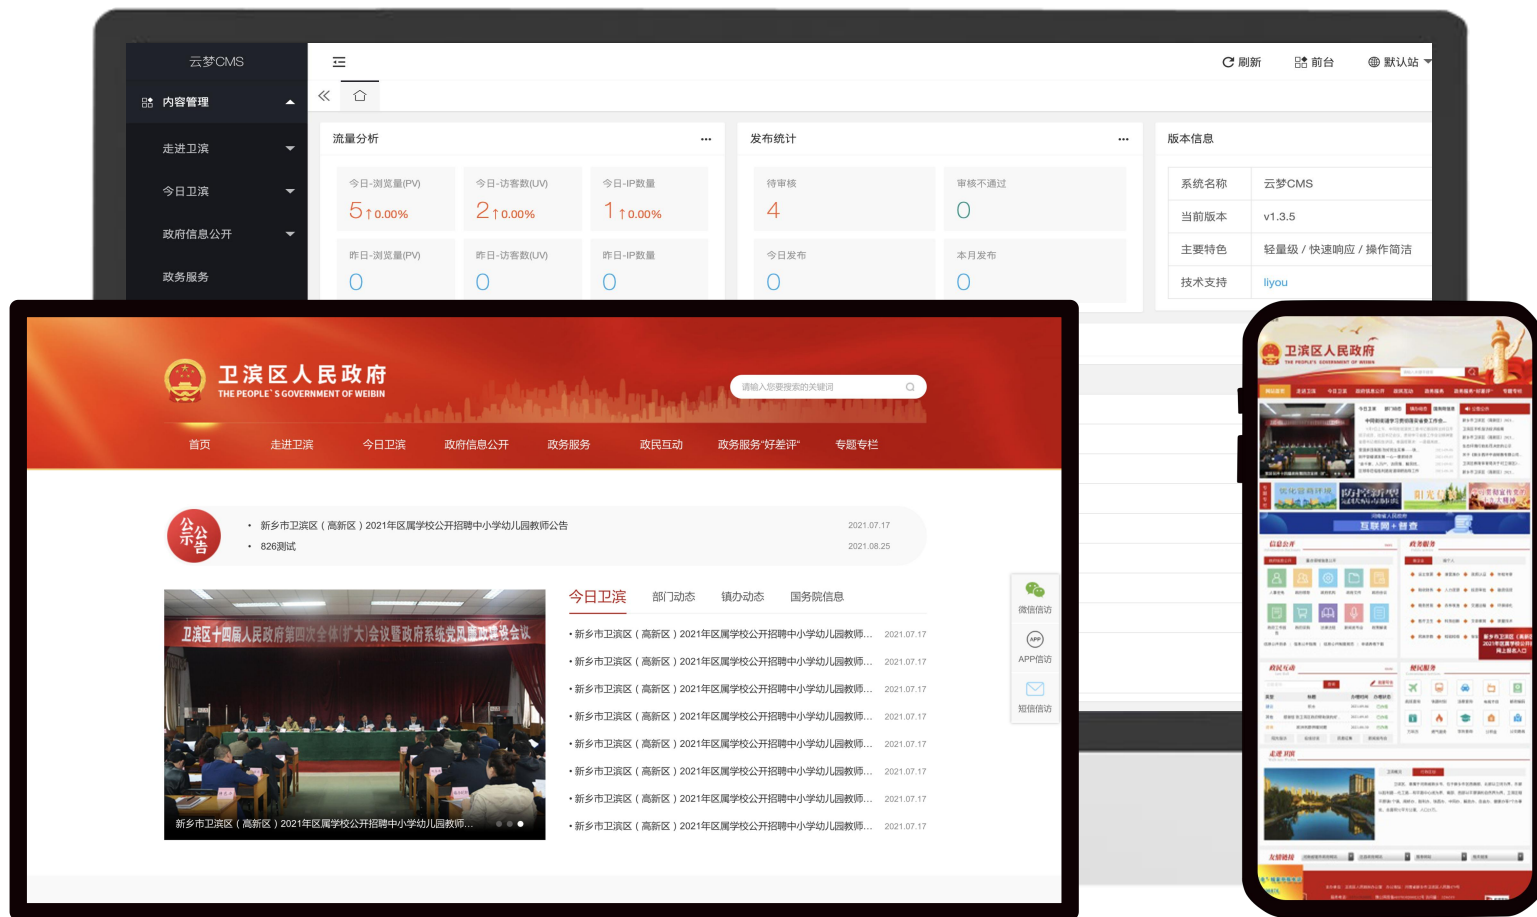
云梦CMS

内容管理

走进卫滨

今日卫滨

政府信息公开

政务服务

刷新 前台 默认站

流量分析

今日-浏览量(PV)
5 ↑0.00%

今日-访客数(UV)
2 ↑0.00%

今日-IP数量
1 ↑0.00%

昨日-浏览量(PV)
0

昨日-访客数(UV)
0

昨日-IP数量
0

发布统计

待审核
4

审核不通过
0

今日发布
0

本月发布
0

版本信息

| 系统名称 | 云梦CMS |
|---|---|
| 当前版本 | v1.3.5 |
| 主要特色 | 轻量级 / 快速响应 / 操作简洁 |
| 技术支持 | liyou |

卫滨区人民政府
THE PEOPLE`S GOVERNMENT OF WEIBIN

请输入您要搜索的关键词

首页 走进卫滨 今日卫滨 政府信息公开 政务服务 政民互动 政务服务"好差评" 专题专栏

公告

• 新乡市卫滨区（高新区）2021年区属学校公开招聘中小学幼儿园教师公告 2021.07.17
• 826测试 2021.08.25

卫滨区十四届人民政府第四次全体(扩大)会议暨政府系统党风廉政建设会议

新乡市卫滨区（高新区）2021年区属学校公开招聘中小学幼儿园教师...

今日卫滨 部门动态 镇办动态 国务院信息

• 新乡市卫滨区（高新区）2021年区属学校公开招聘中小学幼儿园教师... 2021.07.17
• 新乡市卫滨区（高新区）2021年区属学校公开招聘中小学幼儿园教师... 2021.07.17
• 新乡市卫滨区（高新区）2021年区属学校公开招聘中小学幼儿园教师... 2021.07.17
• 新乡市卫滨区（高新区）2021年区属学校公开招聘中小学幼儿园教师... 2021.07.17
• 新乡市卫滨区（高新区）2021年区属学校公开招聘中小学幼儿园教师... 2021.07.17
• 新乡市卫滨区（高新区）2021年区属学校公开招聘中小学幼儿园教师... 2021.07.17
• 新乡市卫滨区（高新区）2021年区属学校公开招聘中小学幼儿园教师... 2021.07.17
• 新乡市卫滨区（高新区）2021年区属学校公开招聘中小学幼儿园教师... 2021.07.17

微信信访
APP信访
短信信访

卫滨区人民政府
THE PEOPLE'S GOVERNMENT OF WEIBIN

互联网+督查

信息公开
政务服务
政民互动
便民服务
走进卫滨
友情链接